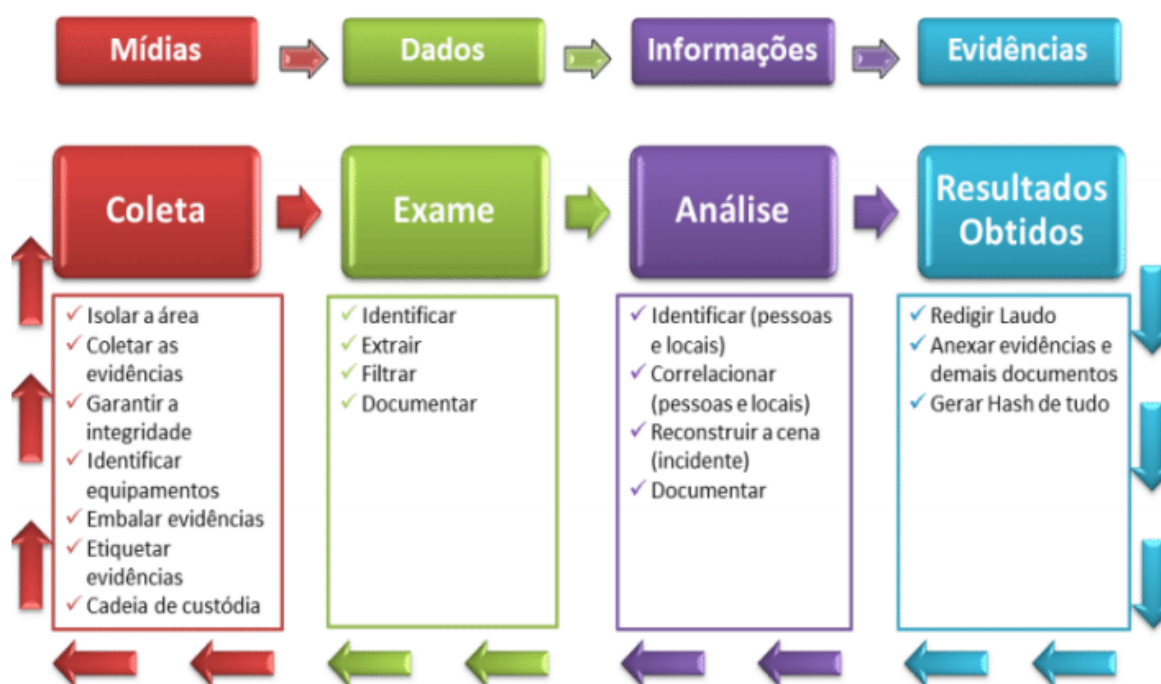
Mídias

Dados

Informações

Evidências

Coleta

Exame

Análise

Resultados Obtidos

✓ Isolar a área
✓ Coletar as evidências
✓ Garantir a integridade
✓ Identificar equipamentos
✓ Embalar evidências
✓ Etiquetar evidências
✓ Cadeia de custódia

✓ Identificar
✓ Extrair
✓ Filtrar
✓ Documentar

✓ Identificar (pessoas e locais)
✓ Correlacionar (pessoas e locais)
✓ Reconstruir a cena (incidente)
✓ Documentar

✓ Redigir Laudo
✓ Anexar evidências e demais documentos
✓ Gerar Hash de tudo